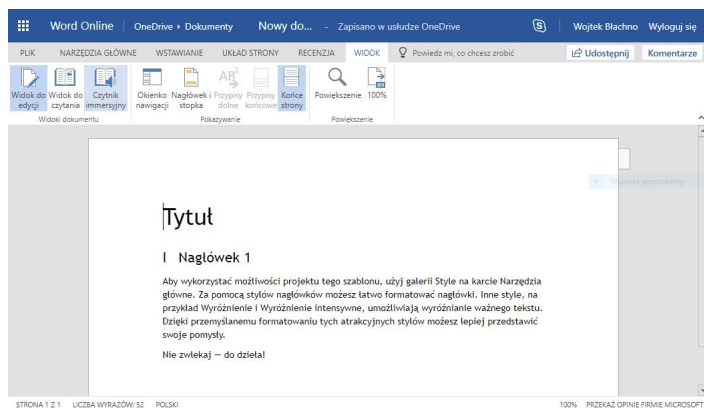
Word Online OneDrive ▸ Dokumenty Nowy do... - Zapisano w usłudze OneDrive

Wojtek Błachno Wyloguj się

PLIK NARZĘDZIA GŁÓWNE WSTAWIANIE UKŁAD STRONY RECENZJA WIDOK Powiedz mi, co chcesz zrobić Udostępnij Komentarze

Widok do edycji Widok do czytania Czytnik immersyjny
Widoki dokumentu

Okienko nawigacji Nagłówek i stopka Przypisy dolne Przypisy końcowe Końce strony
Pokazywanie

Powiększenie 100%
Powiększenie

Wyjątek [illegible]

Tytuł

I Nagłówek 1

Aby wykorzystać możliwości projektu tego szablonu, użyj galerii Style na karcie Narzędzia główne. Za pomocą stylów nagłówków możesz łatwo formatować nagłówki. Inne style, na przykład Wyróżnienie i Wyróżnienie intensywne, umożliwiają wyróżnianie ważnego tekstu. Dzięki przemyślanemu formatowaniu tych atrakcyjnych stylów możesz lepiej przedstawić swoje pomysły.

Nie zwlekaj — do dzieła!

STRONA 1 Z 1 LICZBA WYRAZÓW: 52 POLSKI

100% PRZEKAŻ OPINIE FIRMIE MICROSOFT